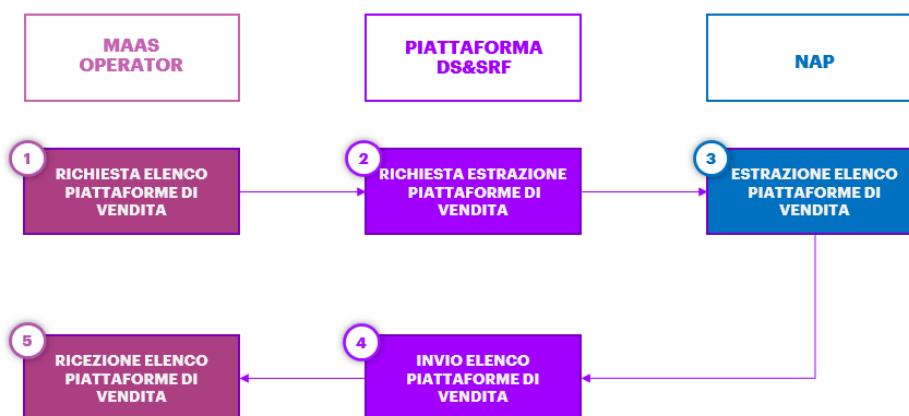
MAAS OPERATOR

PIATTAFORMA DS&SRF

NAP

1
RICHIESTA ELENCO PIATTAFORME DI VENDITA

2
RICHIESTA ESTRAZIONE PIATTAFORME DI VENDITA

3
ESTRAZIONE ELENCO PIATTAFORME DI VENDITA

5
RICEZIONE ELENCO PIATTAFORME DI VENDITA

4
INVIO ELENCO PIATTAFORME DI VENDITA